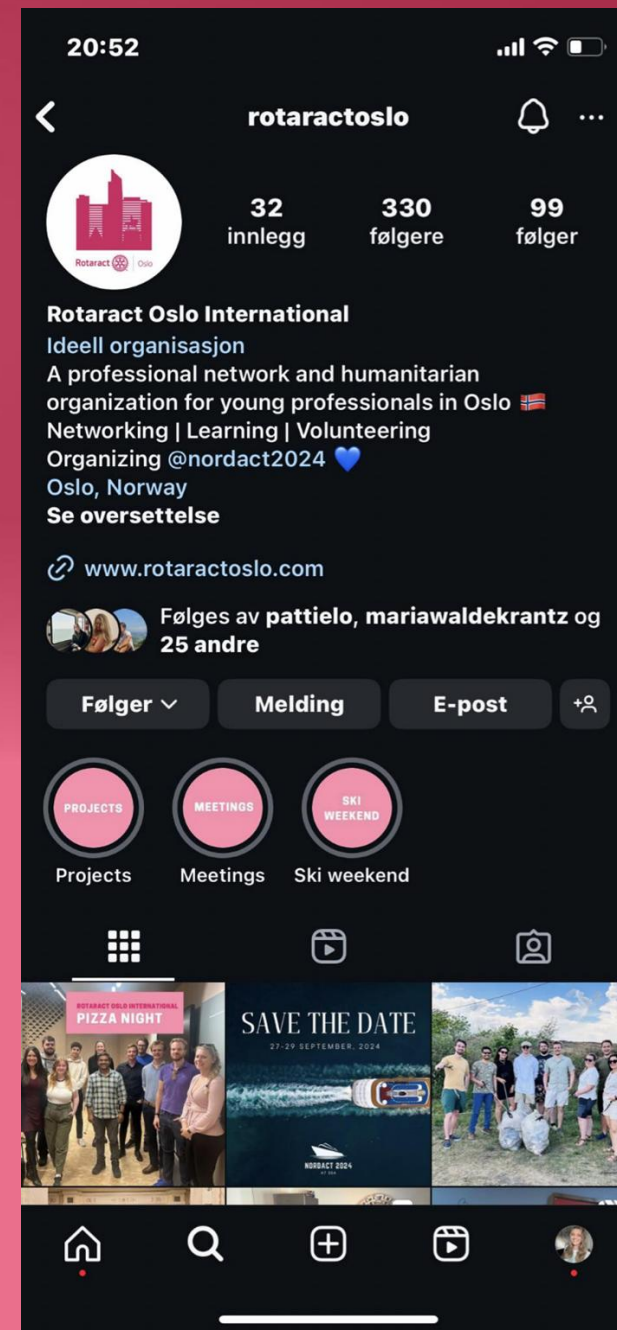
20:52

rotaractoslo

Rotaract Oslo

32
innlegg

330
følgere

99
følger

Rotaract Oslo International
Ideell organisasjon
A professional network and humanitarian organization for young professionals in Oslo 🇳🇴
Networking | Learning | Volunteering
Organizing @nordact2024 💙
Oslo, Norway
Se oversettelse

www.rotaractoslo.com

Følges av pattielo, mariawaldekrantz og 25 andre

Følger
Melding
E-post

PROJECTS
Projects

MEETINGS
Meetings

SKI WEEKEND
Ski weekend

ROTARACT OSLO INTERNATIONAL
PIZZA NIGHT

SAVE THE DATE
27-29 SEPTEMBER, 2024
NORDACT 2024